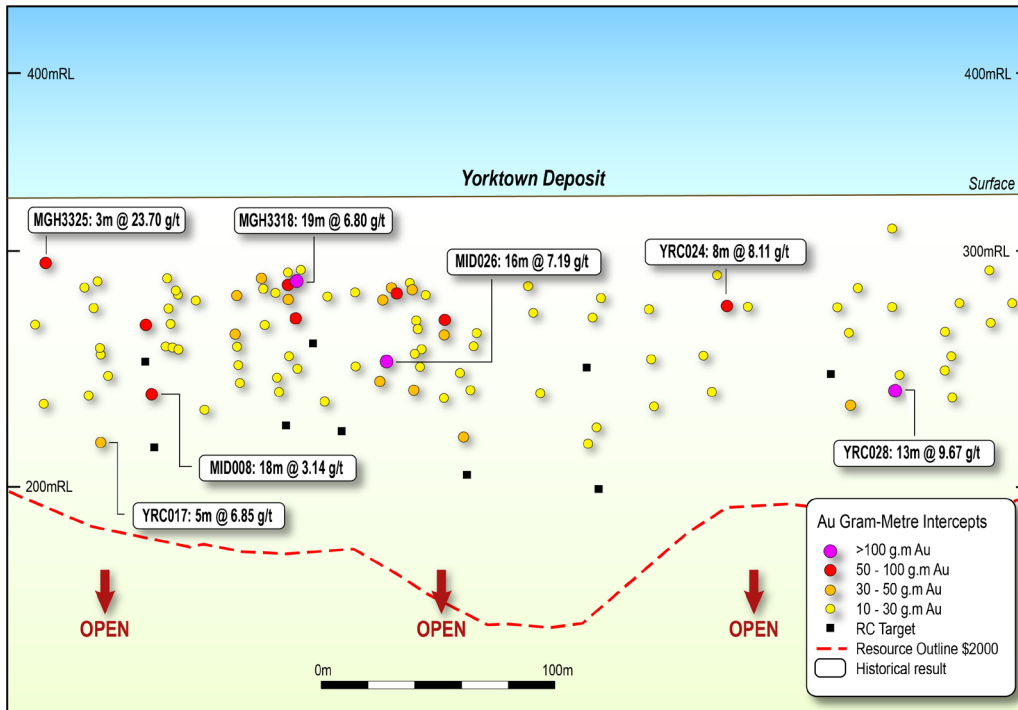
400mRL
400mRL
Yorktown Deposit
Surface
MGH3325: 3m @ 23.70 g/t
MGH3318: 19m @ 6.80 g/t
MID026: 16m @ 7.19 g/t
YRC024: 8m @ 8.11 g/t
300mRL
MID008: 18m @ 3.14 g/t
YRC028: 13m @ 9.67 g/t
200mRL
YRC017: 5m @ 6.85 g/t
Au Gram-Metre Intercepts
>100 g.m Au
50 - 100 g.m Au
30 - 50 g.m Au
10 - 30 g.m Au
RC Target
Resource Outline $2000
Historical result
OPEN
OPEN
OPEN
0m
100m